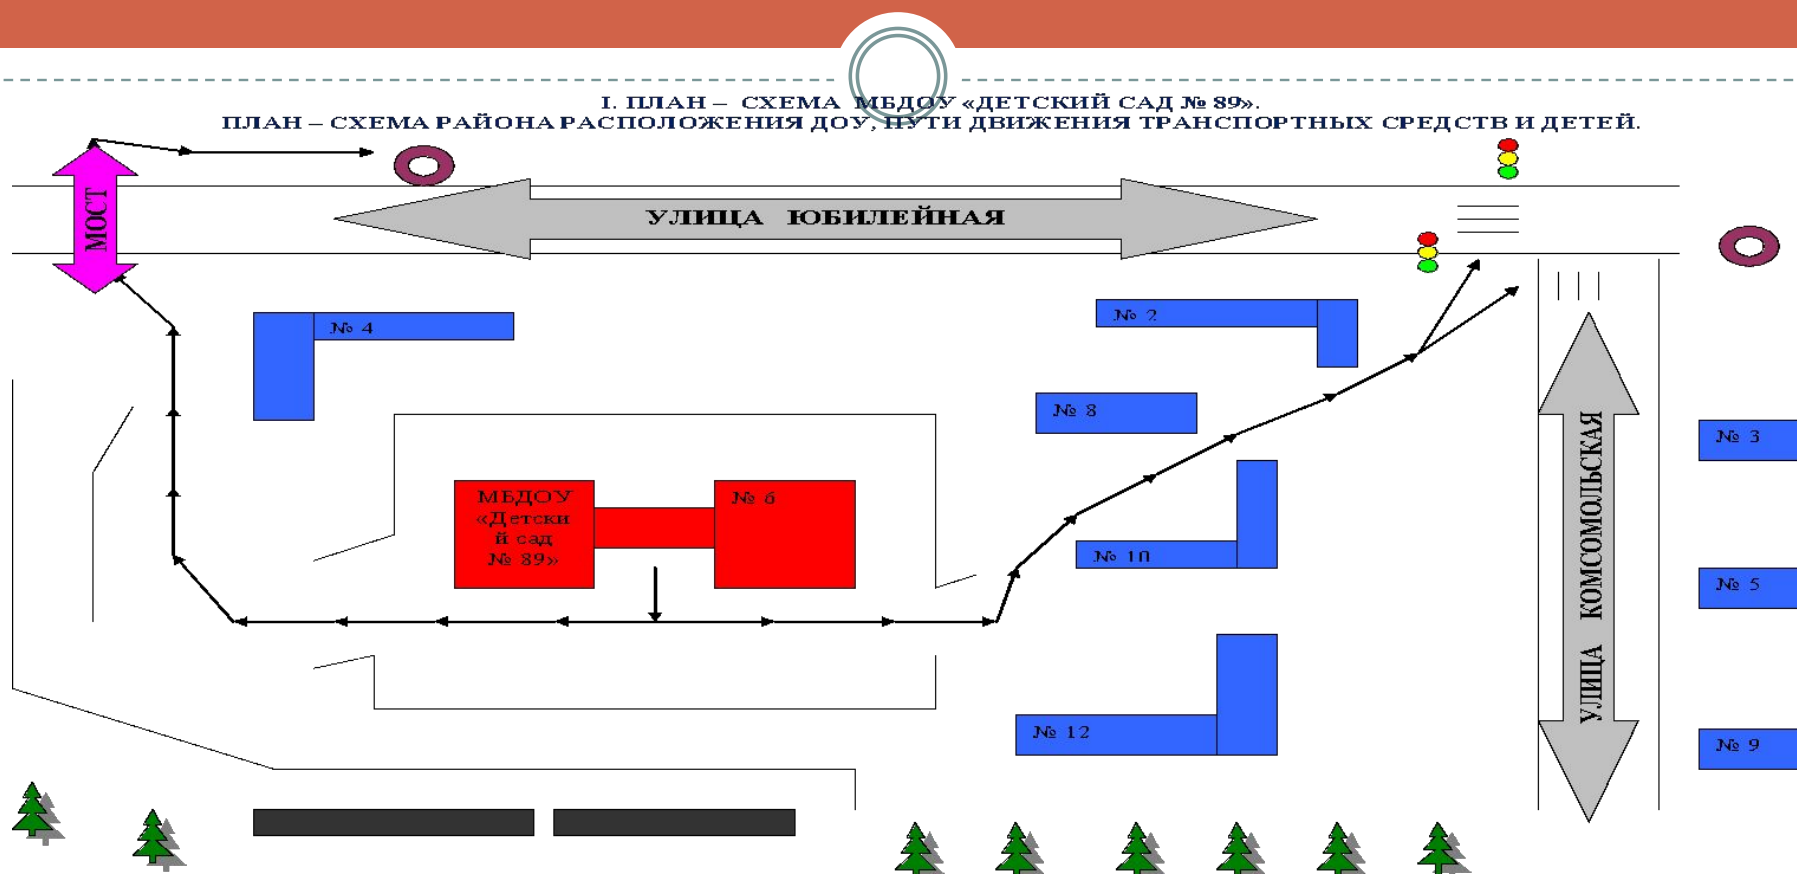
I. ПЛАН – СХЕМА МБДОУ «ДЕТСКИЙ САД № 89».
ПЛАН – СХЕМА РАЙОНА РАСПОЛОЖЕНИЯ ДОУ, ПУТИ ДВИЖЕНИЯ ТРАНСПОРТНЫХ СРЕДСТВ И ДЕТЕЙ.

МОСТ

УЛИЦА ЮБИЛЕЙНАЯ

№ 4

№ 2

№ 8

№ 3

МБДОУ «Детский сад № 89»

№ 6

№ 10

№ 5

УЛИЦА КОМСОМОЛЬСКАЯ

№ 12

№ 9